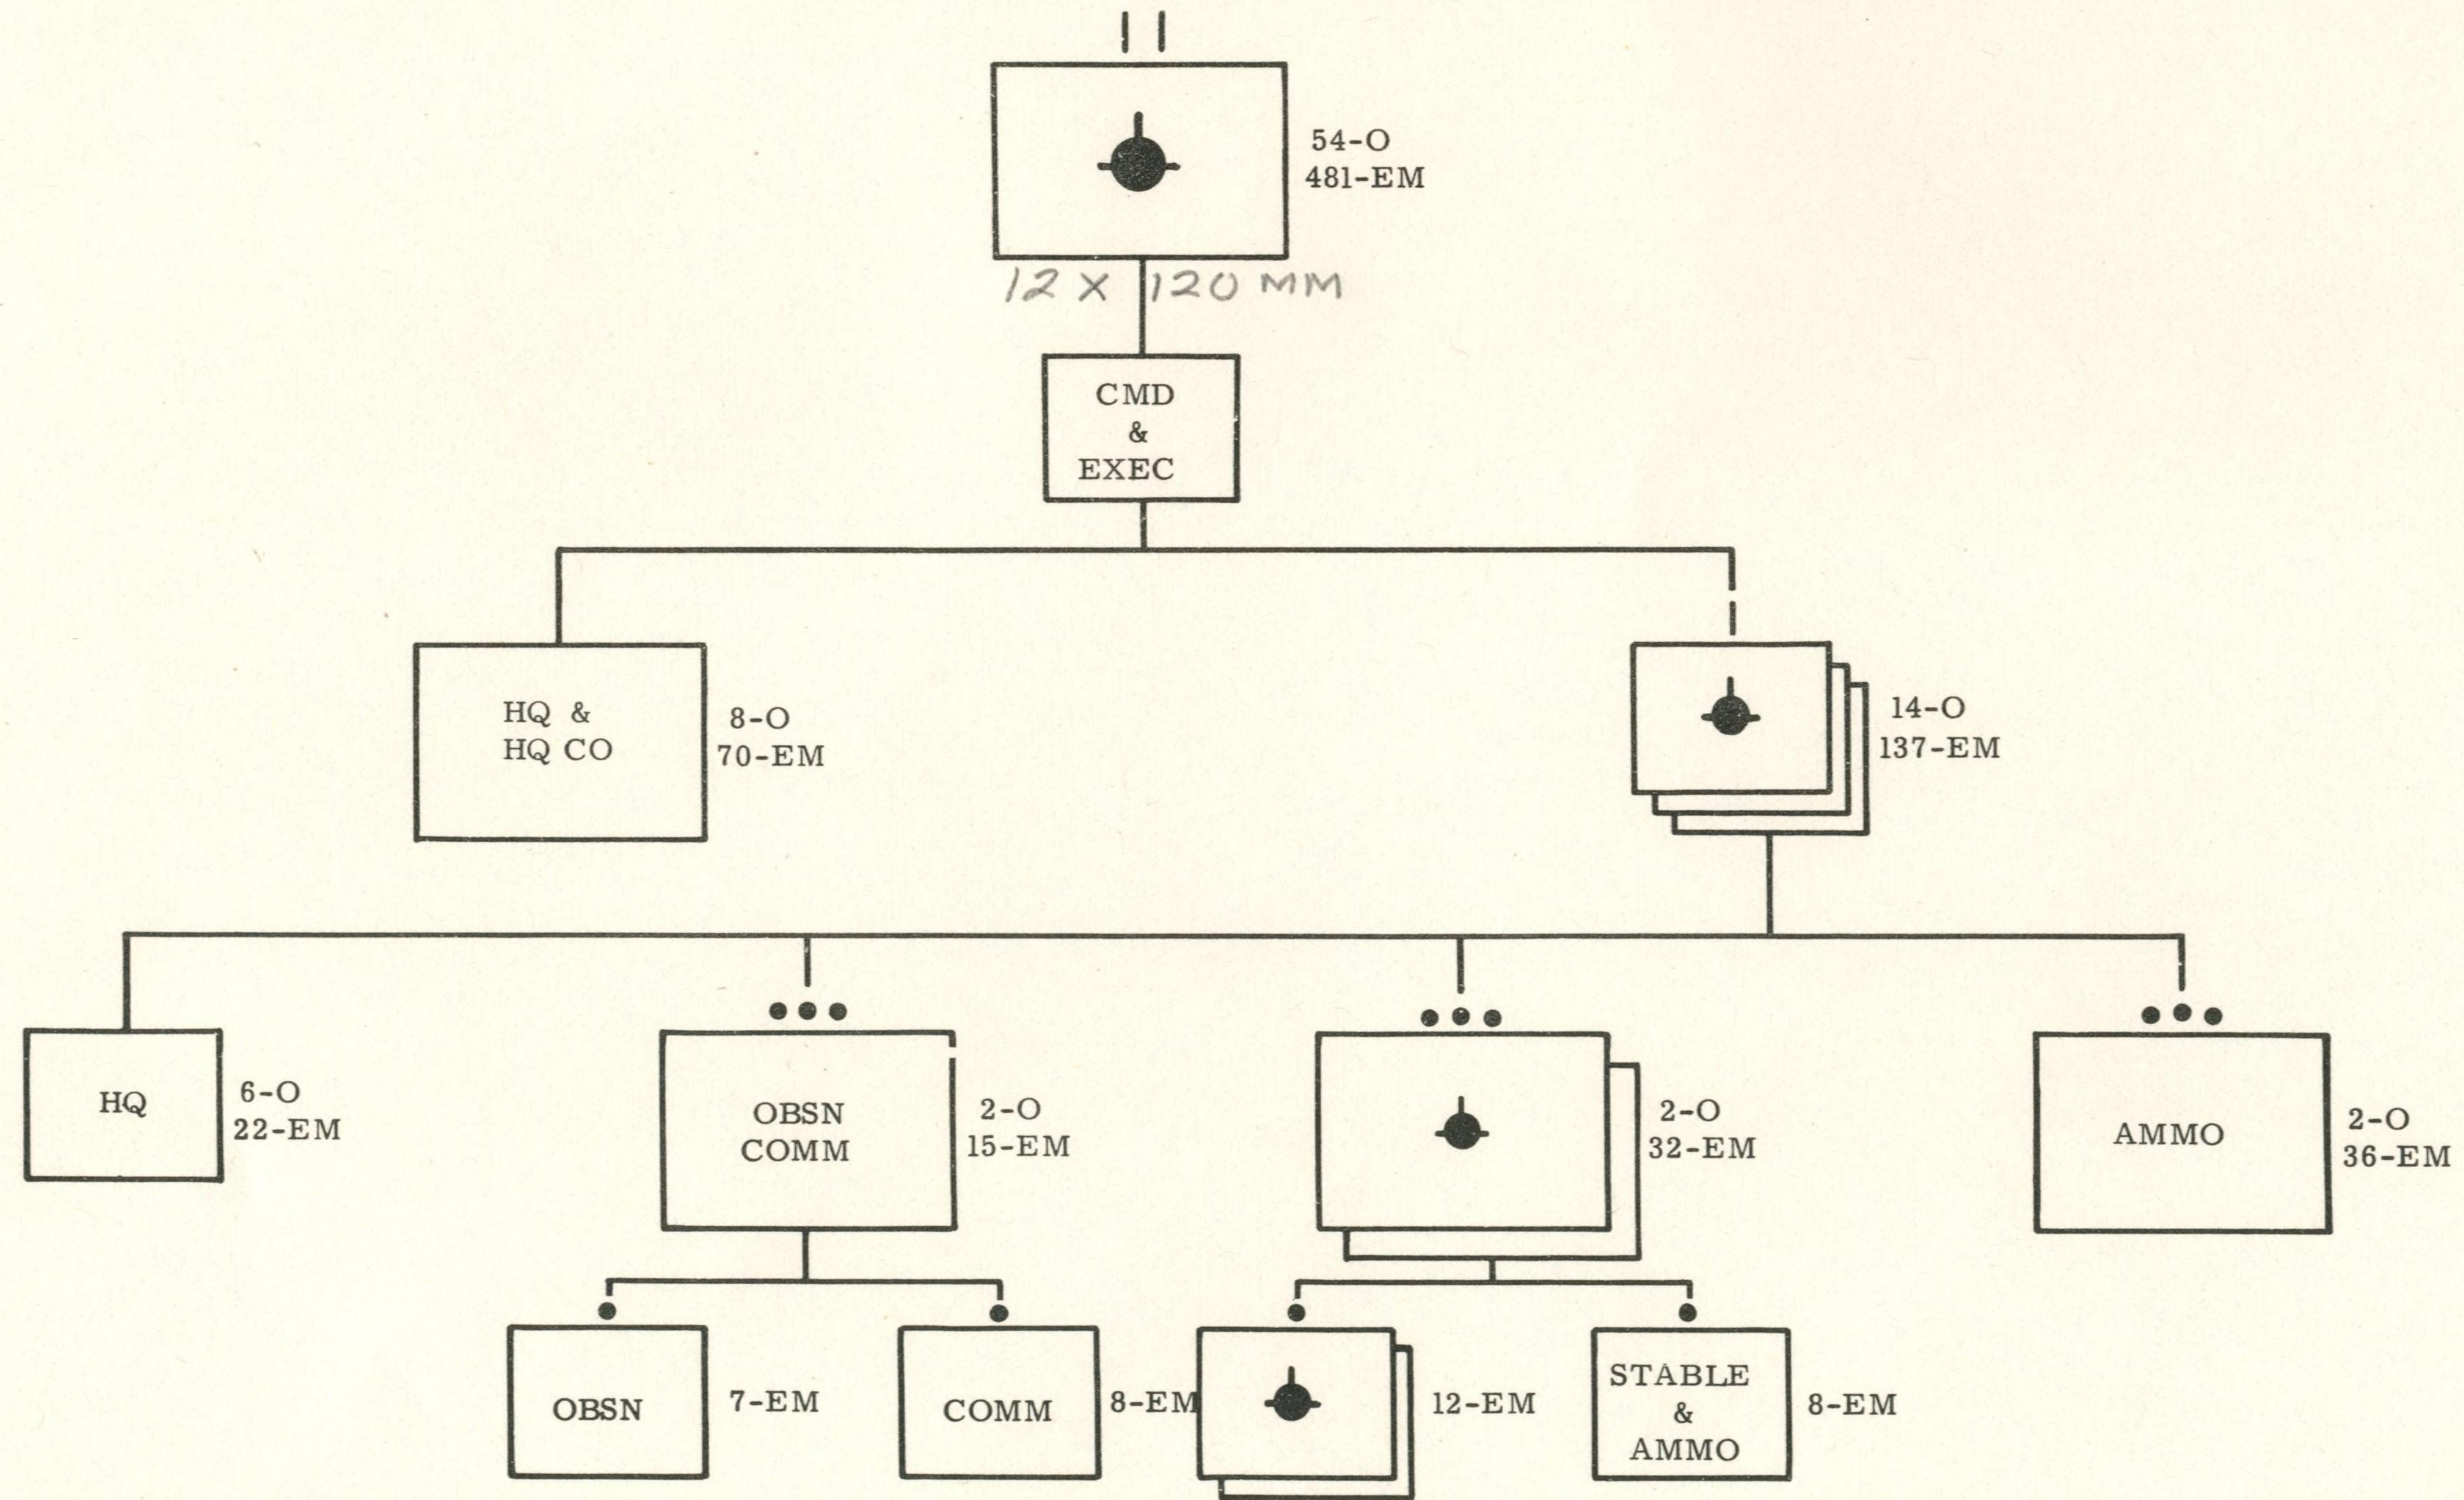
II

54-O
481-EM

12 X 120 MM

CMD
&
EXEC

HQ &
HQ CO

8-O
70-EM

I

14-O
137-EM

HQ

6-O
22-EM

•••

OBSN
COMM

2-O
15-EM

•••

2-O
32-EM

•••

AMMO

2-O
36-EM

•

OBSN

7-EM

•

COMM

8-EM

•

12-EM

•

STABLE
&
AMMO

8-EM